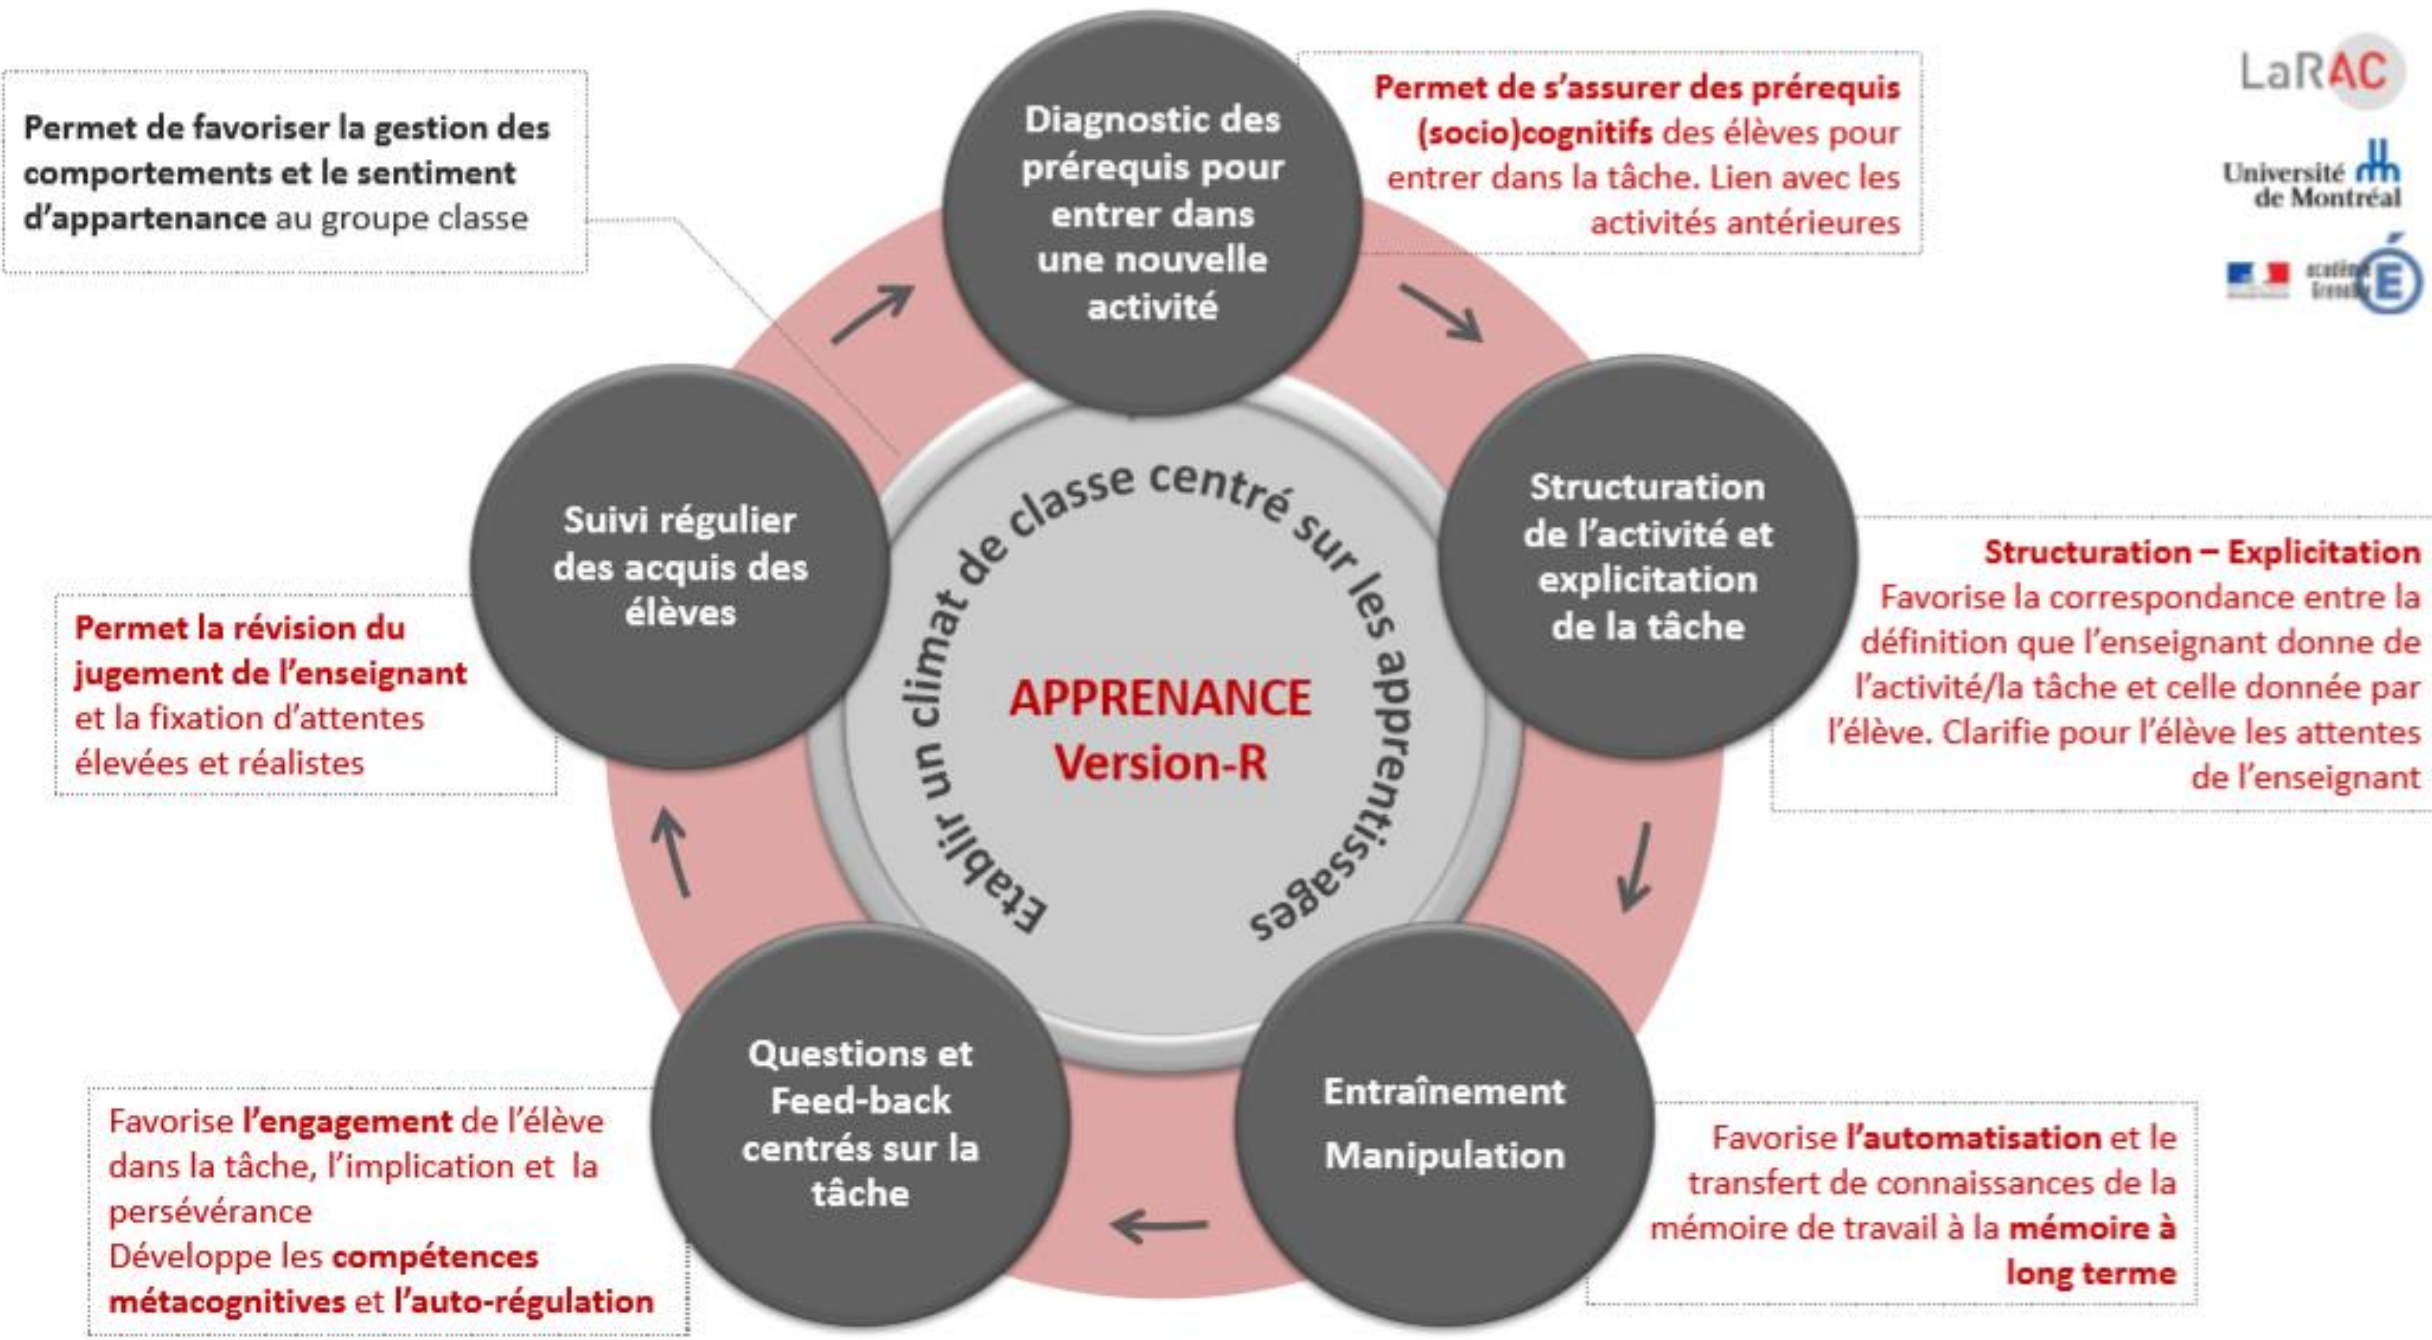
Permet de favoriser la gestion des comportements et le sentiment d'appartenance au groupe classe

Diagnostic des prérequis pour entrer dans une nouvelle activité

Permet de s'assurer des prérequis (socio)cognitifs des élèves pour entrer dans la tâche. Lien avec les activités antérieures

LaRAC

Université de Montréal

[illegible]

Suivi régulier des acquis des élèves

Établir un climat de classe centré sur les apprentissages

APPRENANCE Version-R

Structuration de l'activité et explicitation de la tâche

Structuration – Explicitation
Favorise la correspondance entre la définition que l'enseignant donne de l'activité/la tâche et celle donnée par l'élève. Clarifie pour l'élève les attentes de l'enseignant

Permet la révision du jugement de l'enseignant et la fixation d'attentes élevées et réalistes

Questions et Feed-back centrés sur la tâche

Entraînement
Manipulation

Favorise l'engagement de l'élève dans la tâche, l'implication et la persévérance
Développe les compétences métacognitives et l'auto-régulation

Favorise l'automatisation et le transfert de connaissances de la mémoire de travail à la mémoire à long terme